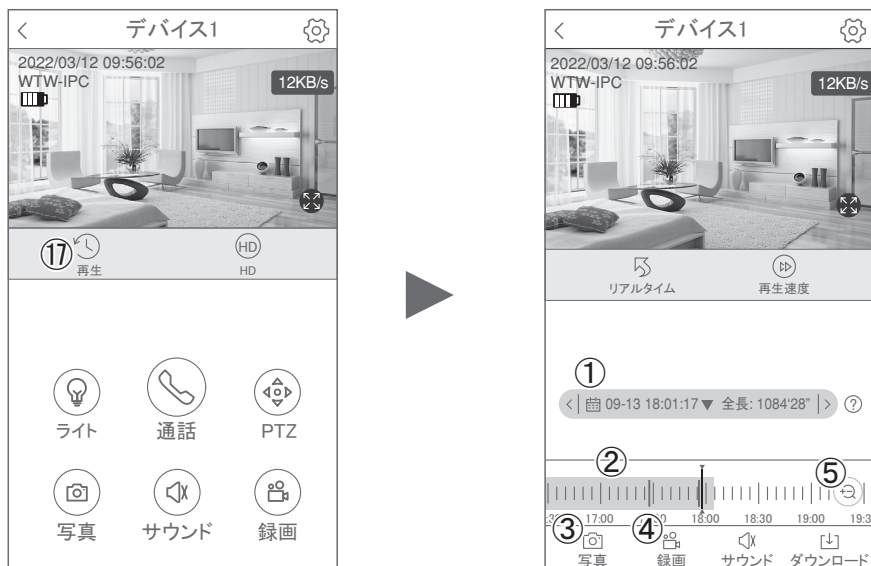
デバイス1

2022/03/12 09:56:02
WTW-IPC

12KB/s

⑰ 再生

HD
HD

ライト
通話
PTZ

写真
サウンド
録画

デバイス1

2022/03/12 09:56:02
WTW-IPC

12KB/s

リアルタイム
再生速度

①

09-13 18:01:17 ▼ 全長: 1084'28"

②
⑤

17:00
18:00
18:30
19:00

③ 写真
④ 録画
サウンド
ダウンロード